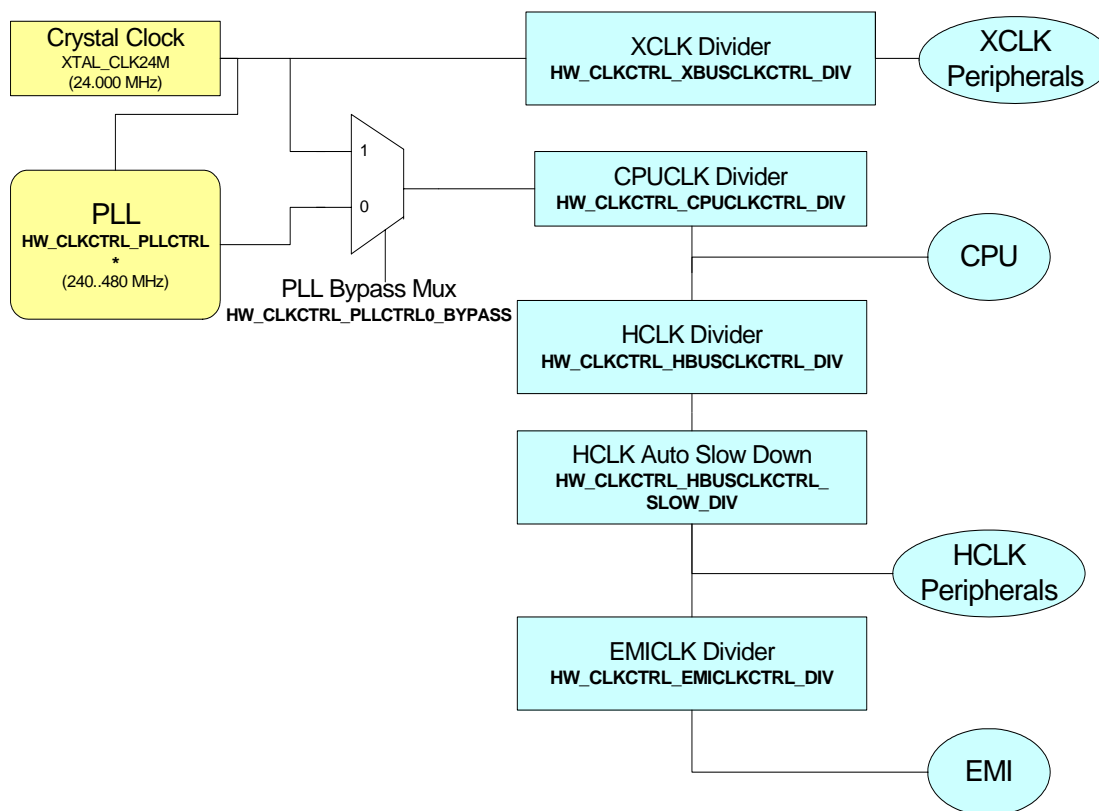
Crystal Clock
XTAL_CLK24M
(24.000 MHz)

XCLK Divider
HW_CLKCTRL_XBUSCLKCTRL_DIV

XCLK Peripherals

1

0

CPUCLK Divider
HW_CLKCTRL_CPUCLKCTRL_DIV

PLL
HW_CLKCTRL_PLLCTRL
*
(240..480 MHz)

CPU

PLL Bypass Mux
HW_CLKCTRL_PLLCTRL0_BYPASS

HCLK Divider
HW_CLKCTRL_HBUSCLKCTRL_DIV

HCLK Auto Slow Down
HW_CLKCTRL_HBUSCLKCTRL_SLOW_DIV

HCLK Peripherals

EMICLK Divider
HW_CLKCTRL_EMICLKCTRL_DIV

EMI